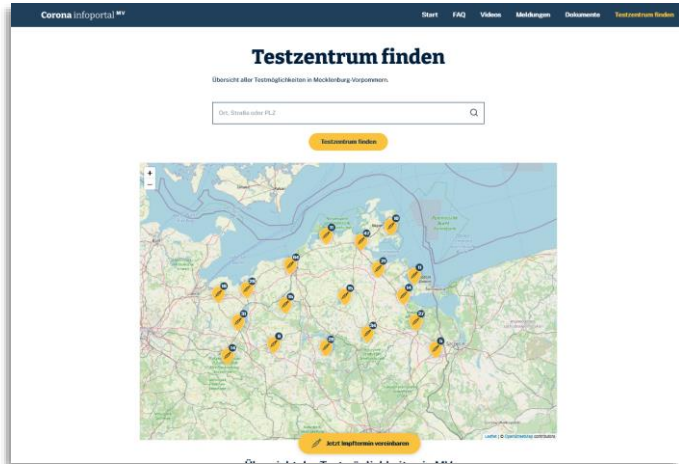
Corona infoportal MV

Start FAQ Videos Meldungen Dokumente Testzentrum finden

Testzentrum finden

Übersicht aller Testmöglichkeiten in Mecklenburg-Vorpommern.

Ort, Straße oder PLZ

Testzentrum finden

+
−

Leaflet | © OpenStreetMap contributors

Jetzt Impftermin vereinbaren

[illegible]